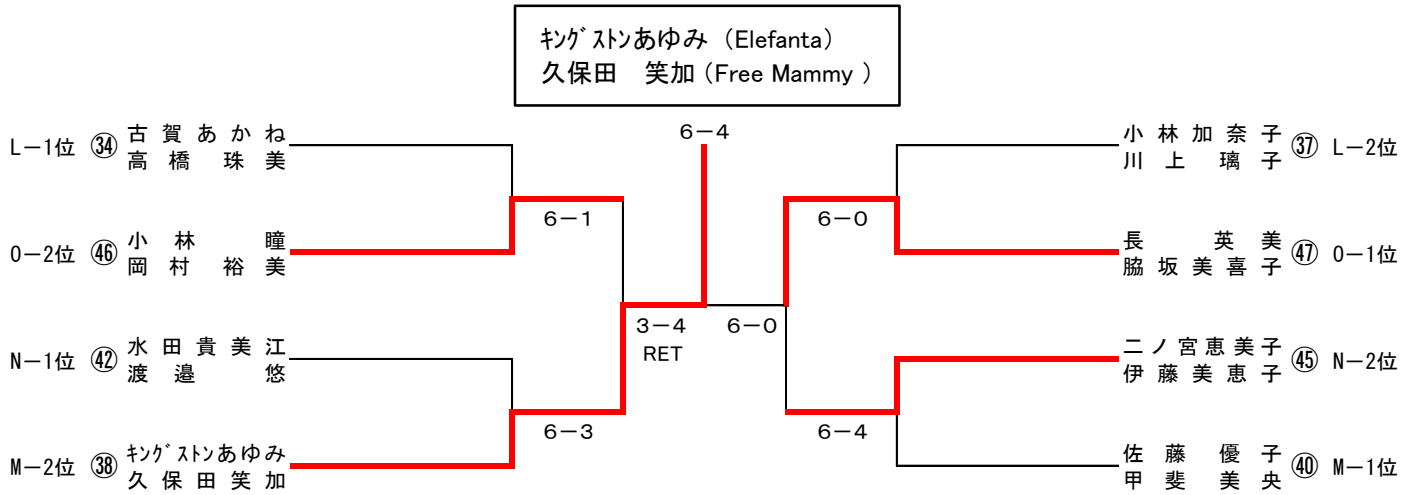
ｷﾝｸﾞｽﾄﾝあゆみ (Elefanta)
久保田　笑加 (Free Mammy )

L−1位 ㉞ 古賀あかね
高橋　珠美

0−2位 ㊻ 小林　瞳
岡村　裕美

N−1位 ㊷ 水田貴美江
渡邉　悠

M−2位 ㊳ ｷﾝｸﾞｽﾄﾝあゆみ
久保田笑加

6−1

6−3

3−4
RET

6−4

6−0

6−0

6−4

小林加奈子
川上　璃子 ㊲ L−2位

長　英美
脇坂美喜子 ㊼ 0−1位

二ノ宮恵美子
伊藤美恵子 ㊺ N−2位

佐藤　優子
甲斐　美央 ㊵ M−1位